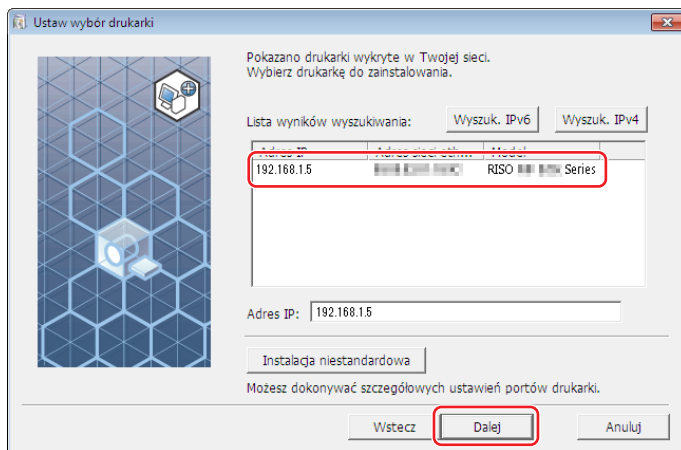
Ustaw wybór drukarki

Pokazano drukarki wykryte w Twojej sieci.
Wybierz drukarkę do zainstalowania.

Lista wyników wyszukiwania:

Wyszuk. IPv6

Wyszuk. IPv4

| Adres IP | Adres sieci eth... | Model |
|---|---|---|
| 192.168.1.5 | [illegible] | RISO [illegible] Series |

Adres IP: 192.168.1.5

Instalacja niestandardowa

Możesz dokonywać szczegółowych ustawień portów drukarki.

Wstecz

Dalej

Anuluj